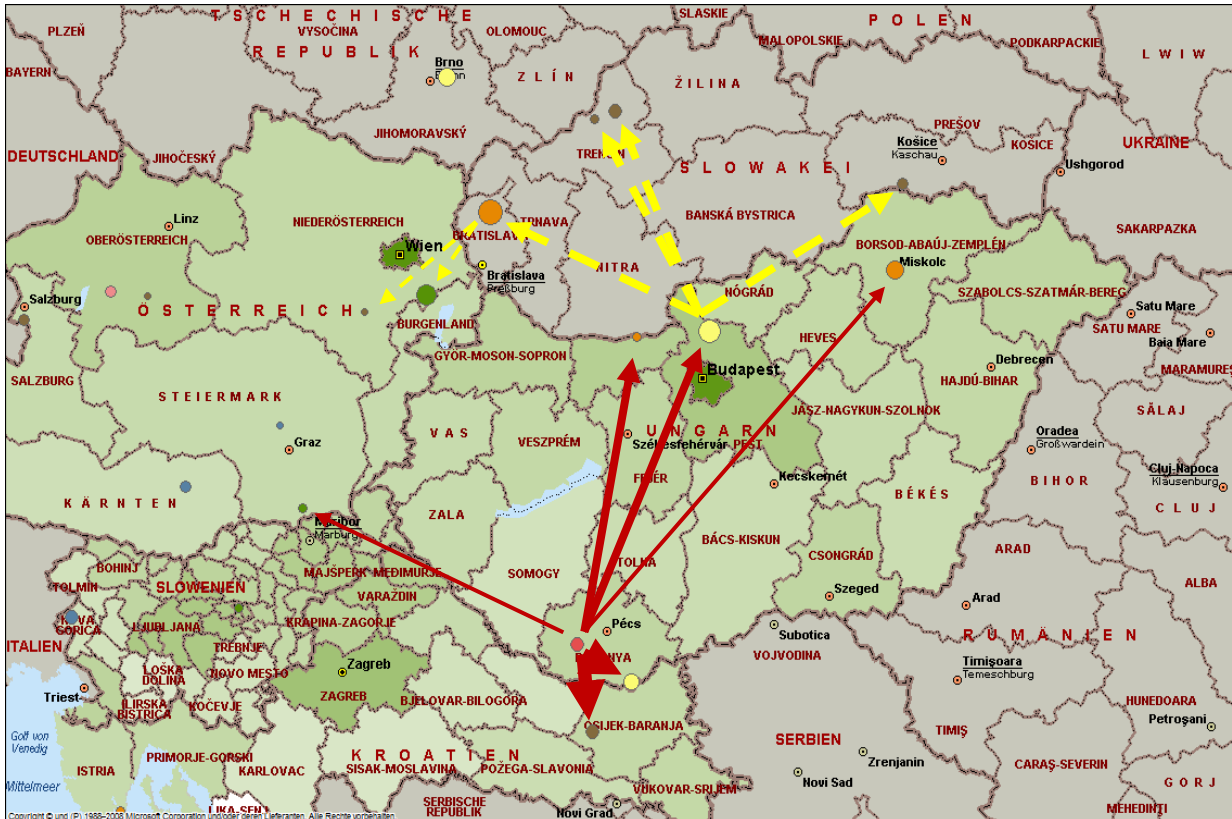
T S C H E C H I S C H E
R E P U B L I K
PLZEŇ
VYSOČINA
OLOMOUC
SLASKIE
P O L E N
BAYERN
Brno
Brünn
ZLÍN
MALOPOLSKIE
PODKARPACKIE
L W I W
Ž I L I N A
JIHOMORAVSKÝ
PREŠOV
TRENČÍN
Košice
Kaschau
KOŠICE
UKRAINE
DEUTSCHLAND
JIHOČESKÝ
S L O W A K E I
Ushgorod
Linz
NIEDERÖSTERREICH
TRNAVA
BANSKÁ BYSTRICA
OBERÖSTERREICH
Wien
BRATISLAVA
BORSOD-ABAÚJ-ZEMPLÉN
SAKARPAZKA
Miskolc
Bratislava
Preßburg
NITRA
Salzburg
NÓGRÁD
SZABOLCS-SZATMÁR-BEREG
Ö S T E R R E I C H
BURGENLAND
Satu Mare
SATU MARE
Baia Mare
HEVES
GYŐR-MOSON-SOPRON
SALZBURG
Budapest
Debrecen
HAJDÚ-BIHAR
MARAMURES
S T E I E R M A R K
U N G A R N
JÁSZ-NAGYKUN-SZOLNOK
VAS
VESZPRÉM
Székesfehérvár
PEST
Oradea
Großwardein
SĂLAJ
Graz
Cluj-Napoca
Klausenburg
FEJÉR
Kecskemét
BIHOR
K Ä R N T E N
BÉKÉS
C L U J
Maribor
Marburg
ZALA
BÁCS-KISKUN
BOHINJ
MAJSPERK
MEDIMURJE
TOLNA
CSONGRÁD
ARAD
SLOWENIEN
SOMOGY
Szeged
ALBA
TOLMIN
VARAŽDIN
Arad
NOVA GORICA
LJUBLJANA
KRAPINA-ZAGORJE
Pécs
R U M Ä N I E N
ITALIEN
TREBNJE
Subotica
Zagreb
BARANYA
LOŠKA DOLINA
NOVO MESTO
VOJVODINA
Timişoara
Temeschburg
Triest
ILIRSKA BISTRICA
ZAGREB
KOČEVJE
BJELOVAR-BILOGORA
OSIJEK-BARANJA
HUNEDOARA
Petroşani
Golf von Venedig
SERBIEN
TIMIŞ
K R O A T I E N
Zrenjanin
ISTRIA
PRIMORJE-GORSKI
KARLOVAC
SISAK-MOSLAVINA
POŽEGA-SLAVONIA
VUKOVAR-SRIJEM
CARAŞ-SEVERIN
G O R J
Mittelmeer
Novi Sad
LIKA-SEN
SERBISCHE REPUBLIK
Novi Grad
MEHEDINŢI
Copyright © und (P) 1988–2008 Microsoft Corporation und/oder deren Lieferanten. Alle Rechte vorbehalten.